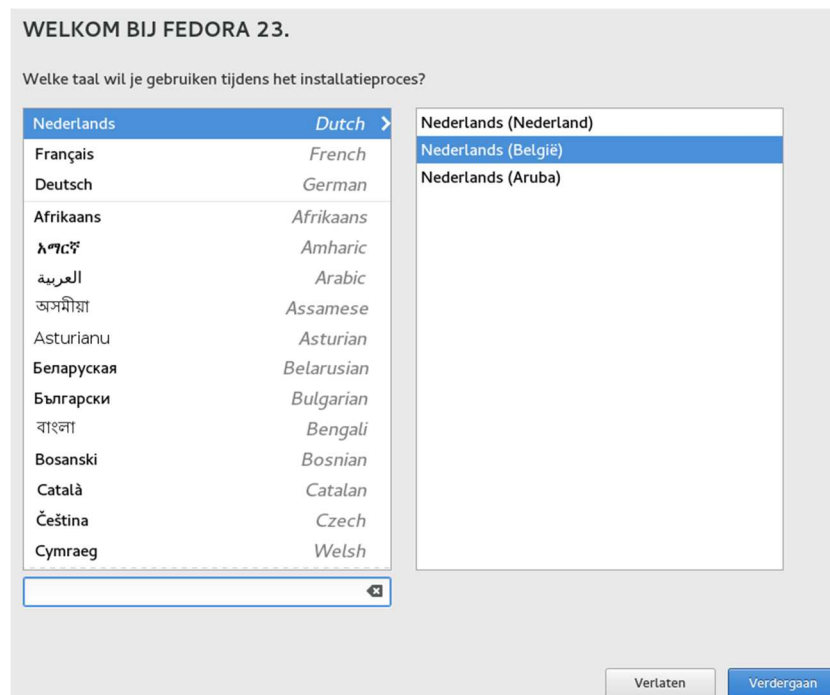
WELKOM BIJ FEDORA 23.

Welke taal wil je gebruiken tijdens het installatieproces?

| | |
|---|---|
| Nederlands | Dutch |
| Français | French |
| Deutsch | German |
| Afrikaans | Afrikaans |
| አማርኛ | Amharic |
| العربية | Arabic |
| অসমীয়া | Assamese |
| Asturianu | Asturian |
| Беларуская | Belarusian |
| Български | Bulgarian |
| বাংলা | Bengali |
| Bosanski | Bosnian |
| Català | Catalan |
| Čeština | Czech |
| Cymraeg | Welsh |

Nederlands (Nederland)
Nederlands (België)
Nederlands (Aruba)

Verlaten
Verdergaan